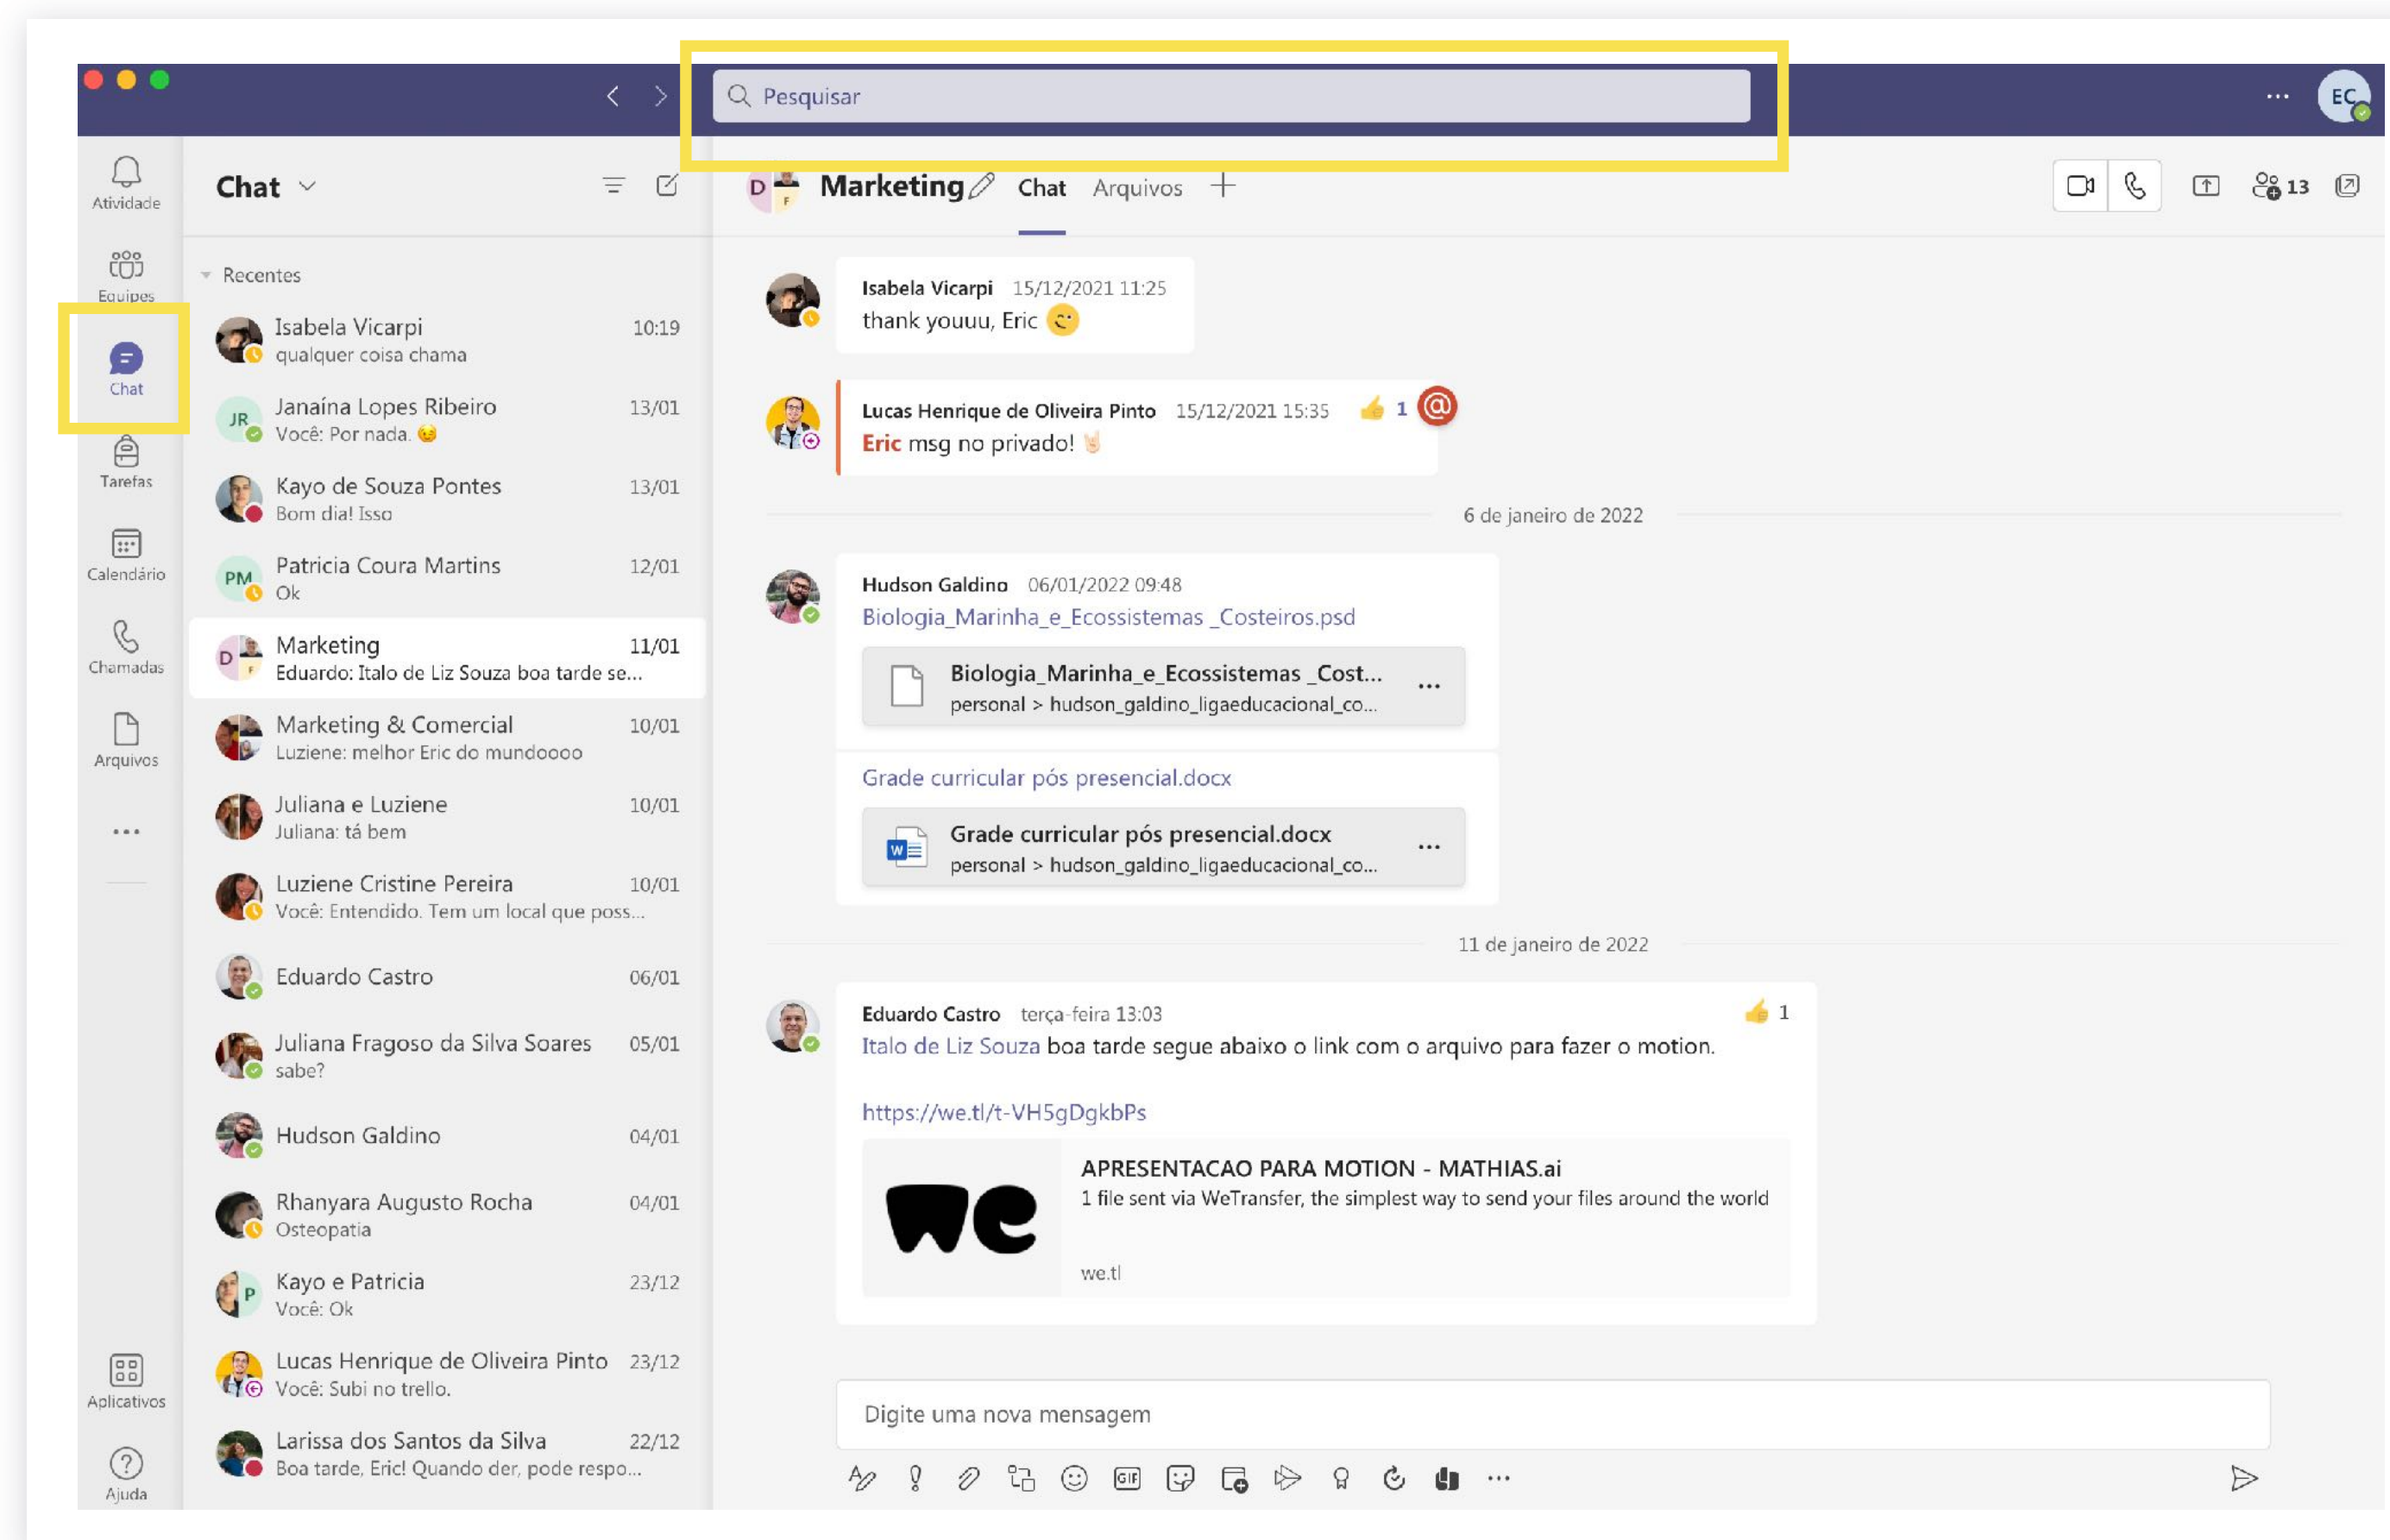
Pesquisar

EC

Atividade
Equipes
Chat
Tarefas
Calendário
Chamadas
Arquivos
...
Aplicativos
Ajuda

Chat

Recentes

Isabela Vicarpi 10:19
qualquer coisa chama

JR Janaína Lopes Ribeiro 13/01
Você: Por nada.

Kayo de Souza Pontes 13/01
Bom dia! Isso

PM Patricia Coura Martins 12/01
Ok

Marketing 11/01
Eduardo: Italo de Liz Souza boa tarde se...

Marketing & Comercial 10/01
Luziene: melhor Eric do mundoooo

Juliana e Luziene 10/01
Juliana: tá bem

Luziene Cristine Pereira 10/01
Você: Entendido. Tem um local que poss...

Eduardo Castro 06/01

Juliana Fragoso da Silva Soares 05/01
sabe?

Hudson Galdino 04/01

Rhanyara Augusto Rocha 04/01
Osteopatia

Kayo e Patricia 23/12
Você: Ok

Lucas Henrique de Oliveira Pinto 23/12
Você: Subi no trello.

Larissa dos Santos da Silva 22/12
Boa tarde, Eric! Quando der, pode respo...

Marketing Chat Arquivos +

13

Isabela Vicarpi 15/12/2021 11:25
thank youuu, Eric

Lucas Henrique de Oliveira Pinto 15/12/2021 15:35 1
Eric msg no privado!

6 de janeiro de 2022

Hudson Galdino 06/01/2022 09:48
Biologia_Marinha_e_Ecossistemas _Costeiros.psd

Biologia_Marinha_e_Ecossistemas _Cost...
personal > hudson_galdino_ligaeducacional_co...

Grade curricular pós presencial.docx

Grade curricular pós presencial.docx
personal > hudson_galdino_ligaeducacional_co...

11 de janeiro de 2022

Eduardo Castro terça-feira 13:03 1
Italo de Liz Souza boa tarde segue abaixo o link com o arquivo para fazer o motion.

https://we.tl/t-VH5gDgkbPs

APRESENTACAO PARA MOTION - MATHIAS.ai
1 file sent via WeTransfer, the simplest way to send your files around the world
we.tl

Digite uma nova mensagem